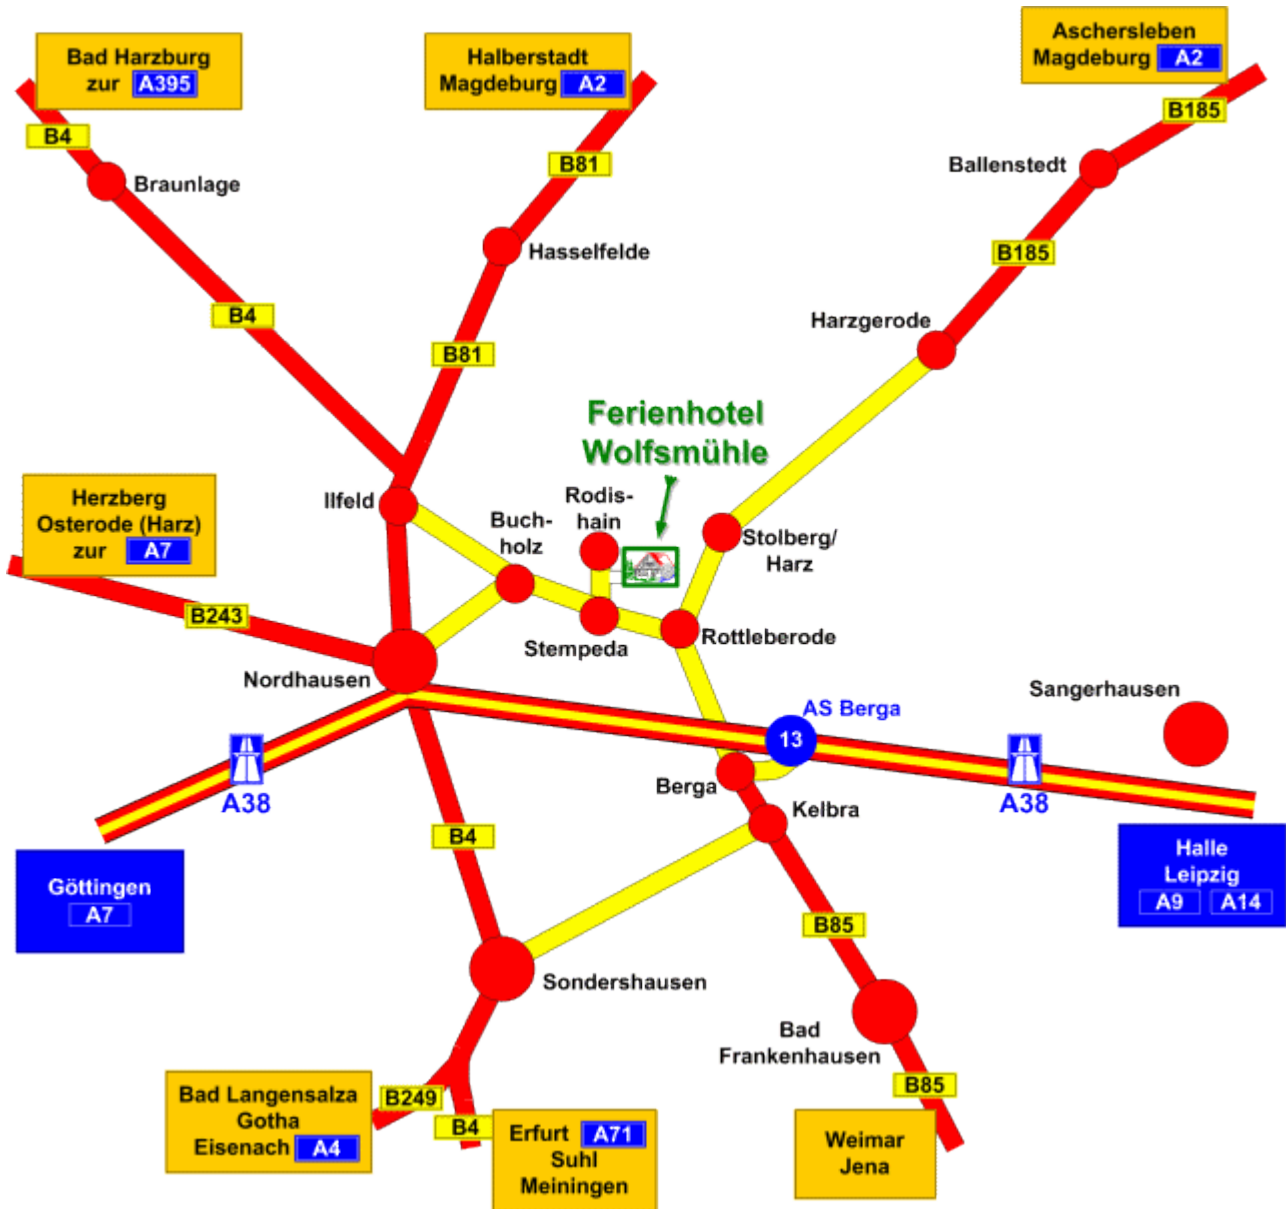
Bad Harzburg zur A395

Halberstadt Magdeburg A2

Aschersleben Magdeburg A2

B185

B4

Braunlage

B81

Ballenstedt

Hasselfelde

B185

B4

Harzgerode

B81

Ferienhotel Wolfsmühle

Herzberg Osterode (Harz) zur A7

Ilfeld

Rodishain

Buchholz

Stolberg/ Harz

B243

Stempeda

Rottleberode

Nordhausen

AS Berga

Sangerhausen

13

Berga

A38

Kelbra

A38

B4

Halle Leipzig A9 A14

Göttingen A7

B85

Sondershausen

Bad Frankenhausen

Bad Langensalza Gotha Eisenach A4

B249

B85

B4

Erfurt A71 Suhl Meiningen

Weimar Jena